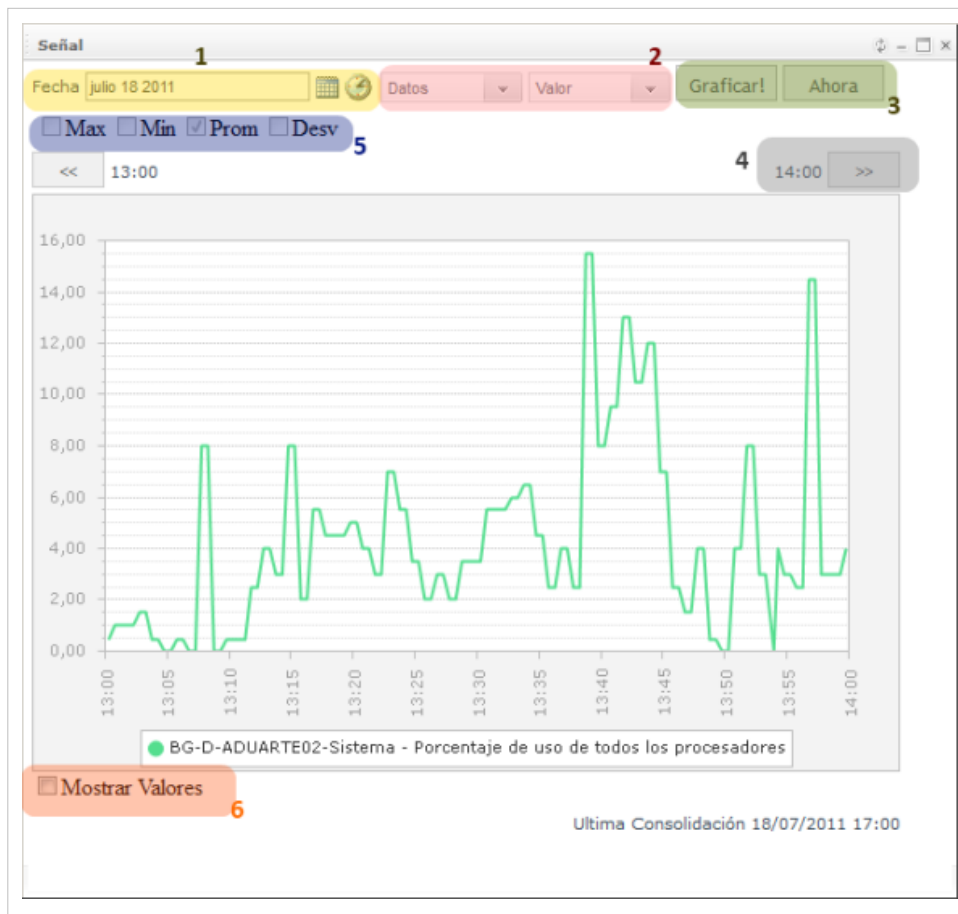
Señal

1 Fecha julio 18 2011

2 Datos Valor

Graficar! Ahora 3

Max Min Prom Desv 5

<< 13:00

4 14:00 >>

16,00
14,00
12,00
10,00
8,00
6,00
4,00
2,00
0,00

13:00 13:05 13:10 13:15 13:20 13:25 13:30 13:35 13:40 13:45 13:50 13:55 14:00

BG-D-ADUARTE02-Sistema - Porcentaje de uso de todos los procesadores

Mostrar Valores 6

Ultima Consolidación 18/07/2011 17:00